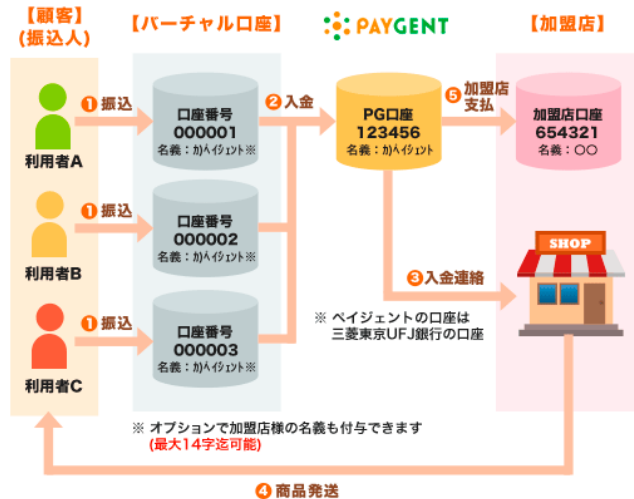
【顧客】
(振込人)

【バーチャル口座】

PAYGENT

【加盟店】

利用者A

1 振込

口座番号
000001
名義：ｶ)ﾍﾟｲｼﾞｪﾝﾄ※

2 入金

PG口座
123456
名義：ｶ)ﾍﾟｲｼﾞｪﾝﾄ

5 加盟店支払

加盟店口座
654321
名義：〇〇

利用者B

1 振込

口座番号
000002
名義：ｶ)ﾍﾟｲｼﾞｪﾝﾄ※

SHOP

3 入金連絡

利用者C

1 振込

口座番号
000003
名義：ｶ)ﾍﾟｲｼﾞｪﾝﾄ※

※ ペイジェントの口座は
三菱東京UFJ銀行の口座

※ オプションで加盟店様の名義も付与できます
(最大14字迄可能)

4 商品発送